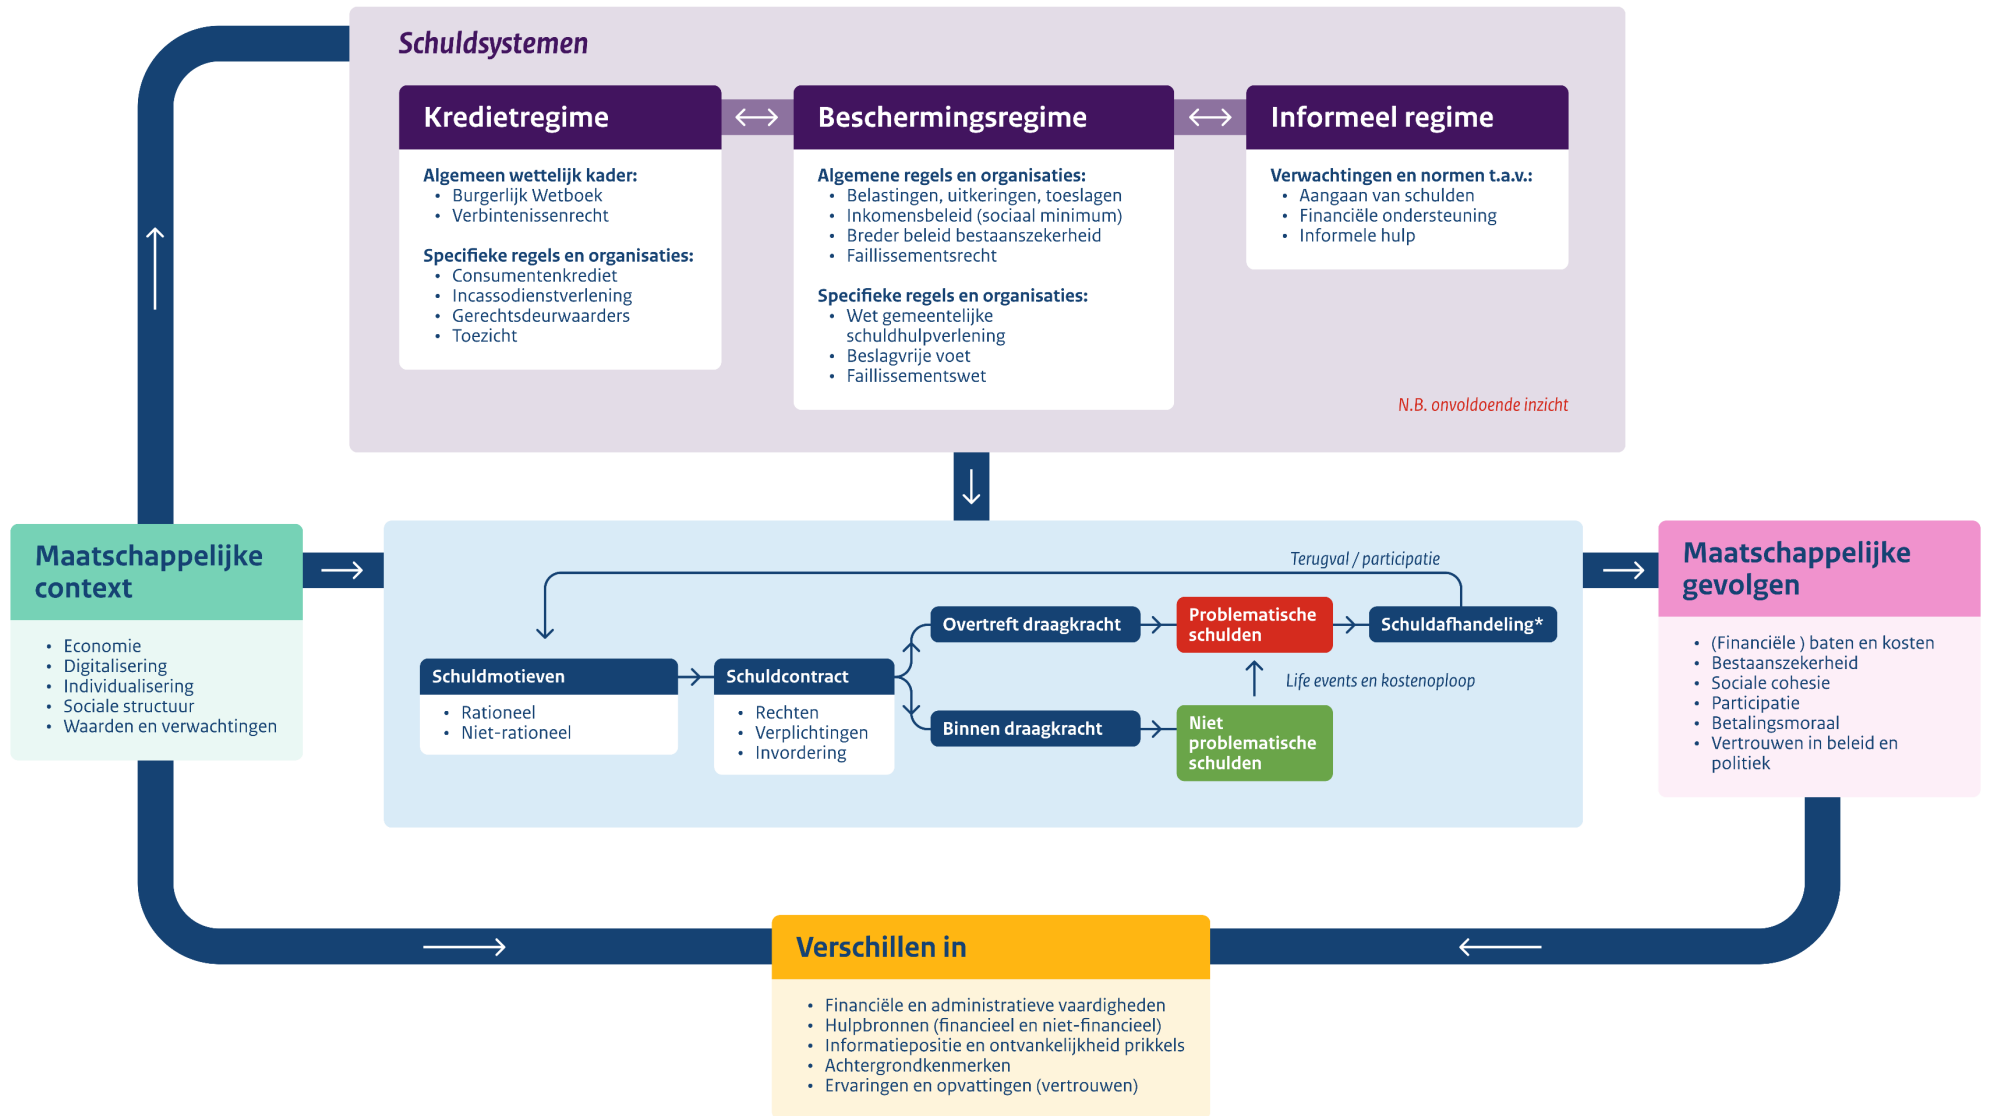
Schuldsystemen

Kredietregime

Algemeen wettelijk kader:
• Burgerlijk Wetboek
• Verbintenissenrecht

Specifieke regels en organisaties:
• Consumentenkrediet
• Incassodienstverlening
• Gerechtsdeurwaarders
• Toezicht

Beschermingsregime

Algemene regels en organisaties:
• Belastingen, uitkeringen, toeslagen
• Inkomensbeleid (sociaal minimum)
• Breder beleid bestaanszekerheid
• Faillissementsrecht

Specifieke regels en organisaties:
• Wet gemeentelijke schuldhulpverlening
• Beslagvrije voet
• Faillissementswet

Informeel regime

Verwachtingen en normen t.a.v.:
• Aangaan van schulden
• Financiële ondersteuning
• Informele hulp

N.B. onvoldoende inzicht

Maatschappelijke context

• Economie
• Digitalisering
• Individualisering
• Sociale structuur
• Waarden en verwachtingen

Terugval / participatie

Schuldmotieven
• Rationeel
• Niet-rationeel

Schuldcontract
• Rechten
• Verplichtingen
• Invordering

Overtreft draagkracht

Binnen draagkracht

Problematische schulden

Niet problematische schulden

Life events en kostenoploop

Schuldafhandeling*

Maatschappelijke gevolgen

• (Financiële ) baten en kosten
• Bestaanszekerheid
• Sociale cohesie
• Participatie
• Betalingsmoraal
• Vertrouwen in beleid en politiek

Verschillen in

• Financiële en administratieve vaardigheden
• Hulpbronnen (financieel en niet-financieel)
• Informatiepositie en ontvankelijkheid prikkels
• Achtergrondkenmerken
• Ervaringen en opvattingen (vertrouwen)